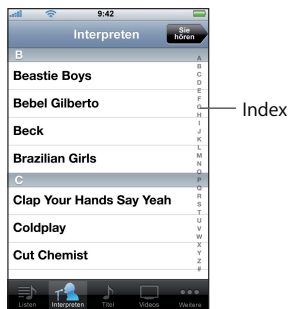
9:42

Interpreten

Sie hören

B

Beastie Boys

Bebel Gilberto

Beck

Brazilian Girls

C

Clap Your Hands Say Yeah

Coldplay

Cut Chemist

A
B
C
D
E
F
G
H
I
J
K
L
M
N
O
P
Q
R
S
T
U
V
W
X
Y
Z
#

Index

Listen Interpreten Titel Videos Weitere